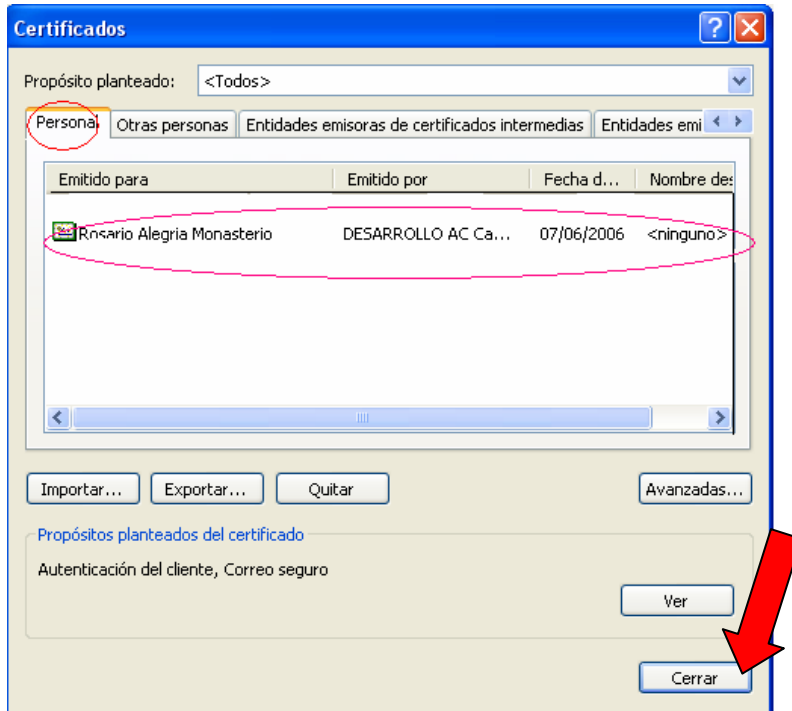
Certificados

Propósito planteado: <Todos>

Personal | Otras personas | Entidades emisoras de certificados intermedias | Entidades emi

| Emitido para | Emitido por | Fecha d... | Nombre des |
|---|---|---|---|
| Rosario Alegria Monasterio | DESARROLLO AC Ca... | 07/06/2006 | <ninguno> |

Importar... Exportar... Quitar Avanzadas...

Propósitos planteados del certificado

Autenticación del cliente, Correo seguro

Ver

Cerrar